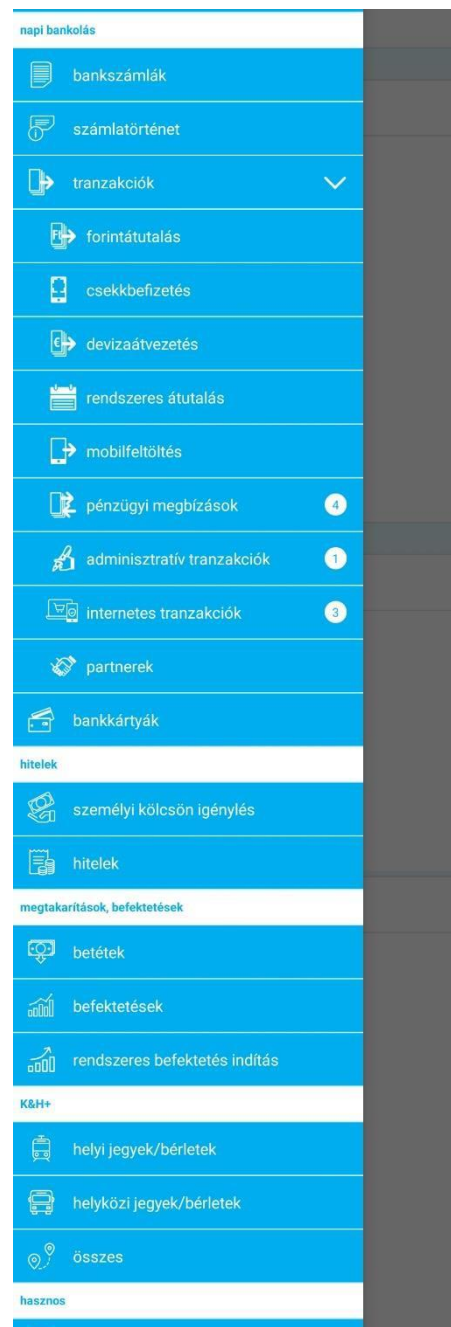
napi bankolás

bankszámlák

számlatörténet

tranzakciók

forintátutalás

csekkbefizetés

devizaátvezetés

rendszeres átutalás

mobilfeltöltés

pénzügyi megbízások 4

adminisztratív tranzakciók 1

internetes tranzakciók 3

partnerek

bankkártyák

hitelek

személyi kölcsön igénylés

hitelek

megtakarítások, befektetések

betétek

befektetések

rendszeres befektetés indítás

K&H+

helyi jegyek/bérletek

helyközi jegyek/bérletek

összes

hasznos